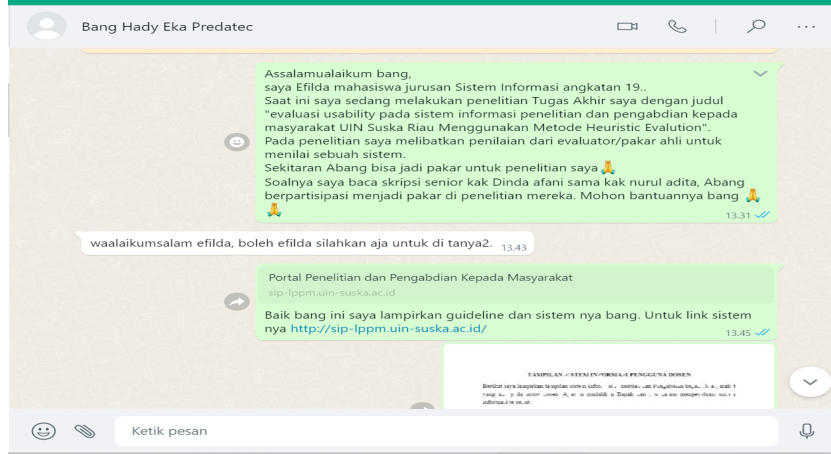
Bang Hady Eka Predatec

Assalamualaikum bang,
saya Efilda mahasiswa jurusan Sistem Informasi angkatan 19..
Saat ini saya sedang melakukan penelitian Tugas Akhir saya dengan judul "evaluasi usability pada sistem informasi penelitian dan pengabdian kepada masyarakat UIN Suska Riau Menggunakan Metode Heuristic Evalution".
Pada penelitian saya melibatkan penilaian dari evaluator/pakar ahli untuk menilai sebuah sistem.
Sekitaran Abang bisa jadi pakar untuk penelitian saya🙏
Soalnya saya baca skripsi senior kak Dinda afani sama kak nurul adita, Abang berpartisipasi menjadi pakar di penelitian mereka. Mohon bantuannya bang 🙏🙏
13.31

waalaikumsalam efilda, boleh efilda silahkan aja untuk di tanya2. 13.43

Portal Penelitian dan Pengabdian Kepada Masyarakat
sip-lppm.uin-suska.ac.id

Baik bang ini saya lampirkan guideline dan sistem nya bang. Untuk link sistem nya http://sip-lppm.uin-suska.ac.id/
13.45

TAMPILAN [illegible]STEM IN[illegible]ORMA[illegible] PENGGUNA DOSEN
Berikut saya lampirkan tampilan sistem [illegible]

Ketik pesan